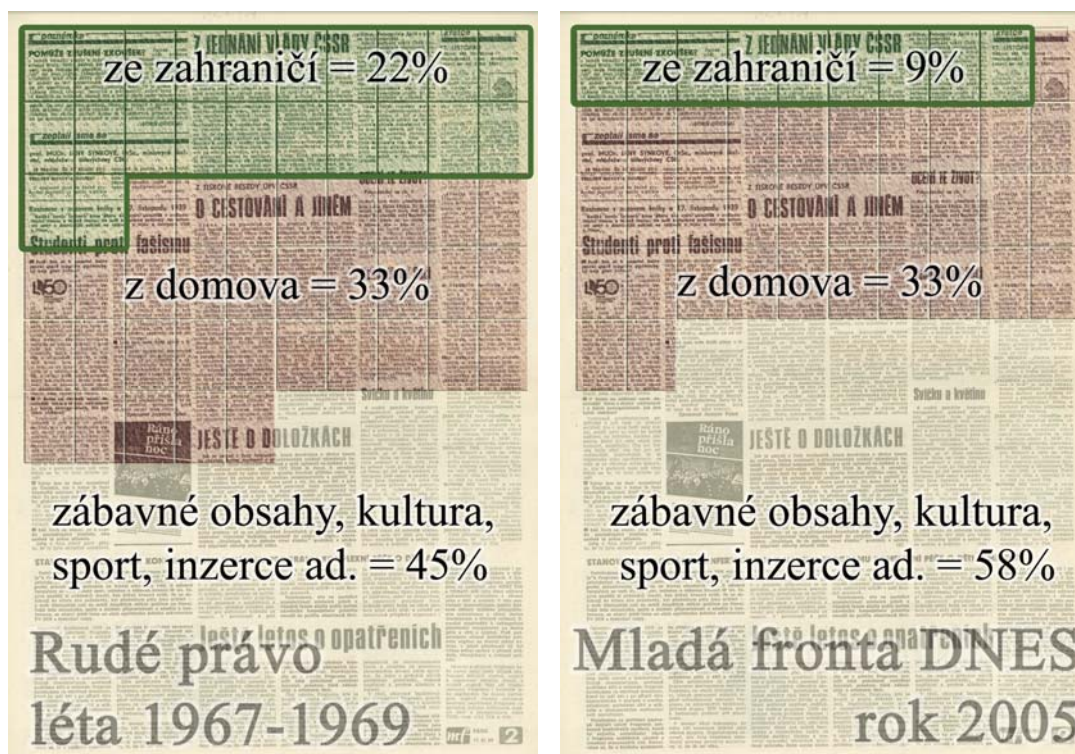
Z JEDNÁNÍ VLÁDY ČSSR

ze zahraničí = 22%

O CESTOVÁNÍ A JINÉM

Studenti proti fašismu

z domova = 33%

Svíčka a květina

JEŠTĚ O DOLOŽKÁCH

Ráno přišla noc

zábavné obsahy, kultura, sport, inzerce ad. = 45%

Ještě letos o opatřeních

Rudé právo léta 1967-1969

Z JEDNÁNÍ VLÁDY ČSSR

ze zahraničí = 9%

O CESTOVÁNÍ A JINÉM

Studenti proti fašismu

z domova = 33%

Svíčka a květina

JEŠTĚ O DOLOŽKÁCH

Ráno přišla noc

zábavné obsahy, kultura, sport, inzerce ad. = 58%

Mladá fronta DNES rok 2005